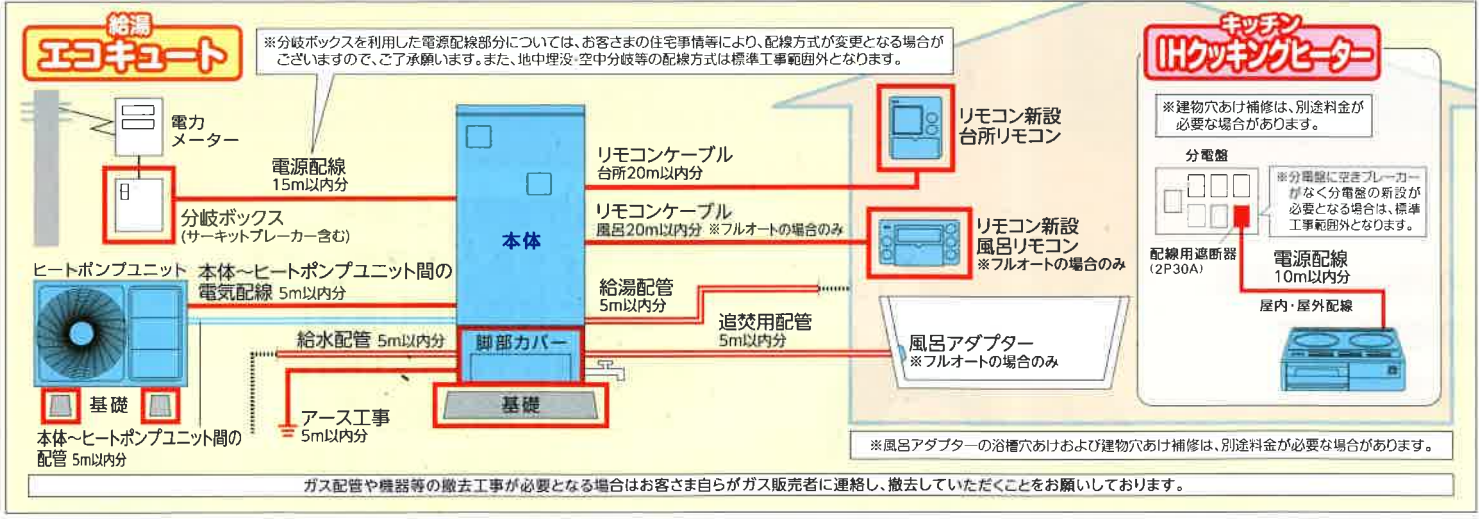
給湯
エコキュート

※分岐ボックスを利用した電源配線部分については、お客さまの住宅事情等により、配線方式が変更となる場合がございますので、ご了承願います。また、地中埋没・空中分岐等の配線方式は標準工事範囲外となります。

キッチン
IHクッキングヒーター

電力メーター

電源配線
15m以内分

分岐ボックス
(サーキットブレーカー含む)

本体

リモコンケーブル
台所20m以内分

リモコン新設
台所リモコン

リモコンケーブル
風呂20m以内分 ※フルオートの場合のみ

リモコン新設
風呂リモコン
※フルオートの場合のみ

※建物穴あけ補修は、別途料金が必要な場合があります。

分電盤

※分電盤に空きブレーカーがなく分電盤の新設が必要となる場合は、標準工事範囲外となります。

配線用遮断器
(2P30A)

電源配線
10m以内分

屋内・屋外配線

ヒートポンプユニット

本体~ヒートポンプユニット間の
電気配線 5m以内分

給湯配管
5m以内分

追焚用配管
5m以内分

風呂アダプター
※フルオートの場合のみ

給水配管 5m以内分

脚部カバー

基礎

基礎

アース工事
5m以内分

本体~ヒートポンプユニット間の
配管 5m以内分

※風呂アダプター一の浴槽穴あけおよび建物穴あけ補修は、別途料金が必要な場合があります。

ガス配管や機器等の撤去工事が必要となる場合はお客さま自らがガス販売者に連絡し、撤去していただくことをお願いしております。